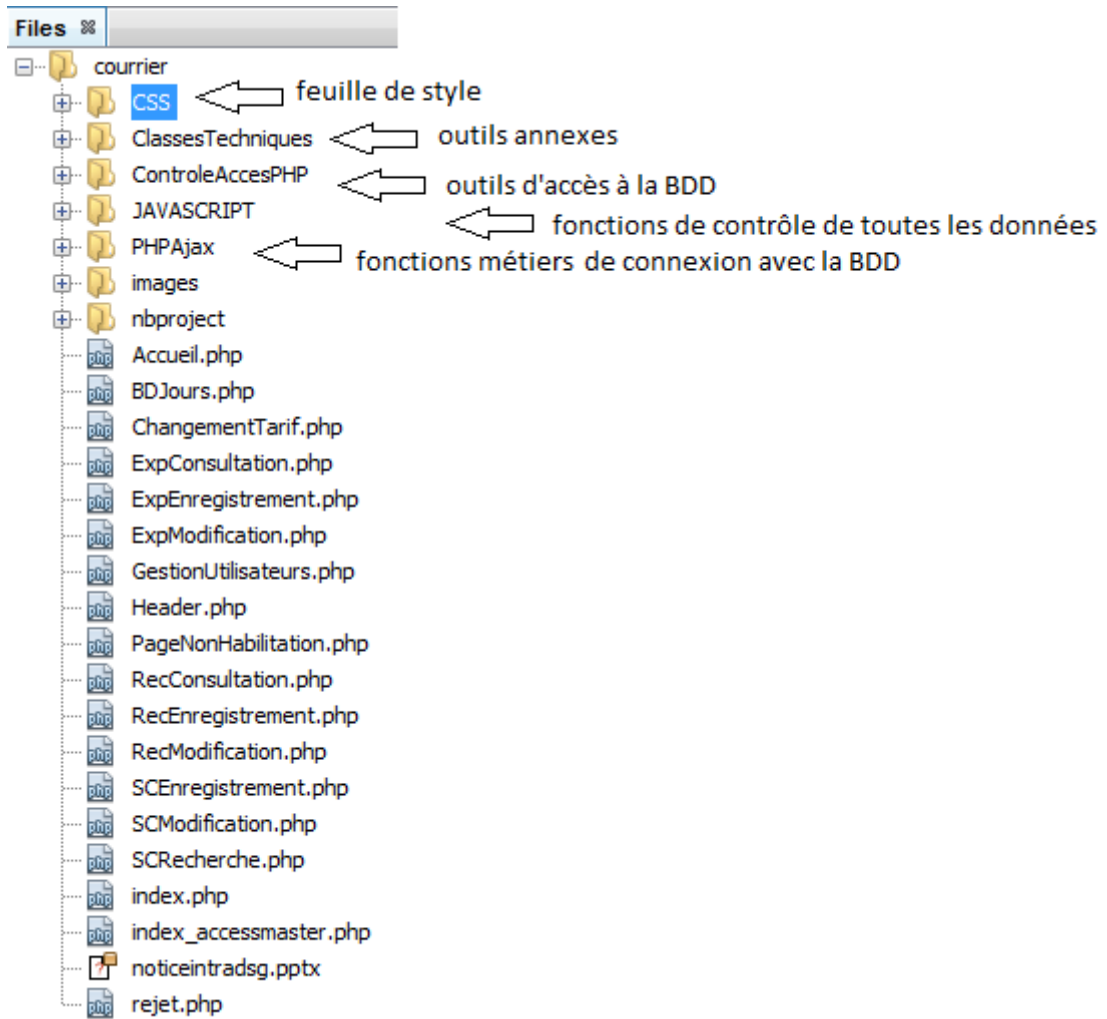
Files

courrier

CSS feuille de style

ClassesTechniques outils annexes

ControleAccesPHP outils d'accès à la BDD

JAVASCRIPT fonctions de contrôle de toutes les données

PHPAjax fonctions métiers de connexion avec la BDD

images

nbproject

Accueil.php

BDJours.php

ChangementTarif.php

ExpConsultation.php

ExpEnregistrement.php

ExpModification.php

GestionUtilisateurs.php

Header.php

PageNonHabilitation.php

RecConsultation.php

RecEnregistrement.php

RecModification.php

SCEnregistrement.php

SCModification.php

SCRecherche.php

index.php

index_accessmaster.php

noticeintradsg.pptx

rejet.php